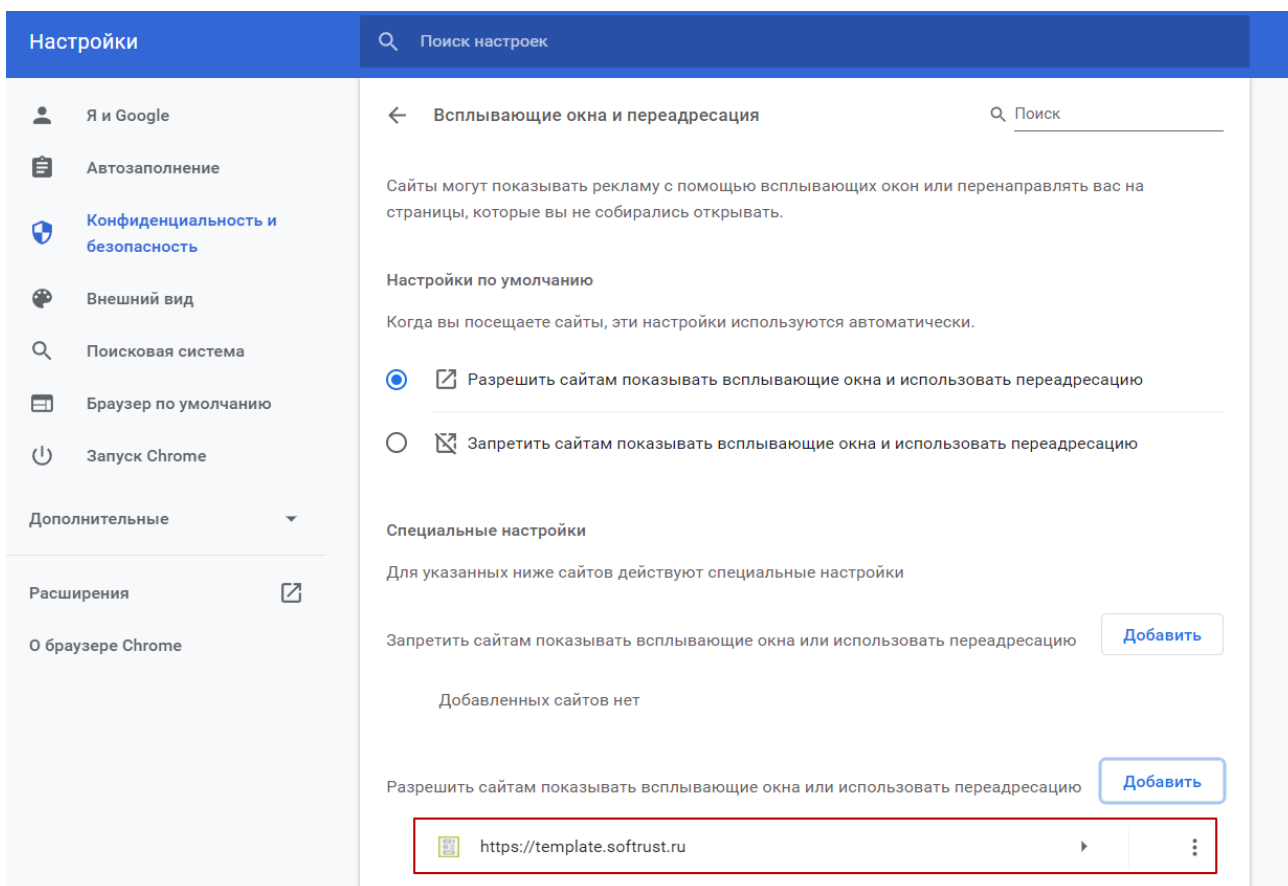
Настройки

Поиск настроек

Я и Google

Автозаполнение

Конфиденциальность и безопасность

Внешний вид

Поисковая система

Браузер по умолчанию

Запуск Chrome

Дополнительные

Расширения

О браузере Chrome

Всплывающие окна и переадресация

Поиск

Сайты могут показывать рекламу с помощью всплывающих окон или перенаправлять вас на страницы, которые вы не собирались открывать.

Настройки по умолчанию

Когда вы посещаете сайты, эти настройки используются автоматически.

Разрешить сайтам показывать всплывающие окна и использовать переадресацию

Запретить сайтам показывать всплывающие окна и использовать переадресацию

Специальные настройки

Для указанных ниже сайтов действуют специальные настройки

Запретить сайтам показывать всплывающие окна или использовать переадресацию

Добавить

Добавленных сайтов нет

Разрешить сайтам показывать всплывающие окна или использовать переадресацию

Добавить

https://template.softrust.ru